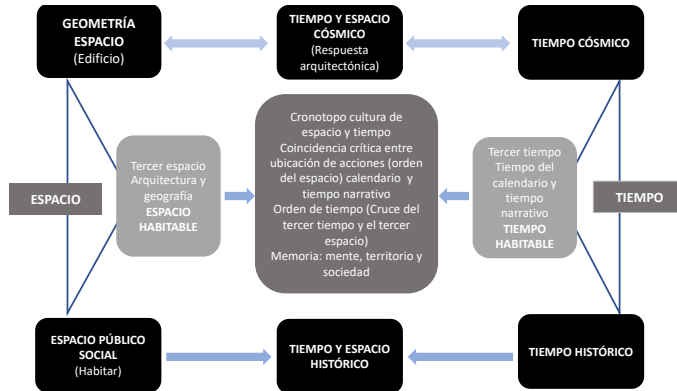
GEOMETRÍA ESPACIO
(Edificio)

TIEMPO Y ESPACIO CÓSMICO
(Respuesta arquitectónica)

TIEMPO CÓSMICO

ESPACIO

Tercer espacio
Arquitectura y geografía
ESPACIO HABITABLE

Cronotopo cultura de espacio y tiempo
Coincidencia crítica entre ubicación de acciones (orden del espacio) calendario y tiempo narrativo
Orden de tiempo (Cruce del tercer tiempo y el tercer espacio)
Memoria: mente, territorio y sociedad

Tercer tiempo
Tiempo del calendario y tiempo narrativo
TIEMPO HABITABLE

TIEMPO

ESPACIO PÚBLICO SOCIAL
(Habitar)

TIEMPO Y ESPACIO HISTÓRICO

TIEMPO HISTÓRICO